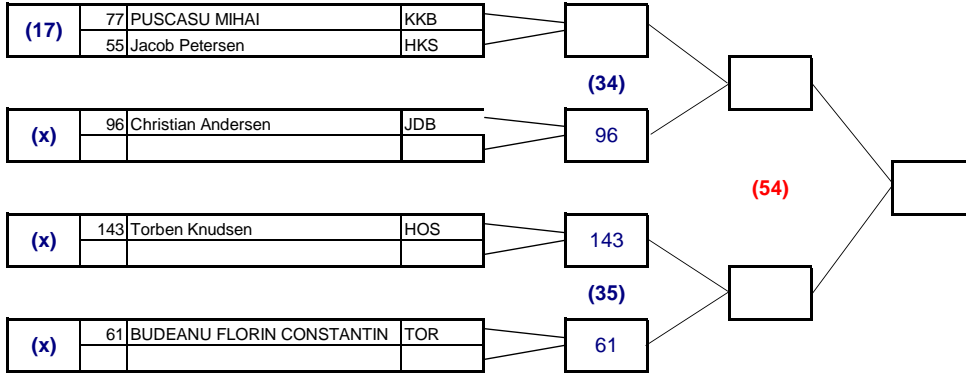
| | | | |
|---|---|---|---|
| (17) | 77 | PUSCASU MIHAI | KKB |
| | 55 | Jacob Petersen | HKS |

(34)

| | | | |
|---|---|---|---|
| (x) | 96 | Christian Andersen | JDB |
| | | | |

96

(54)

| | | | |
|---|---|---|---|
| (x) | 143 | Torben Knudsen | HOS |
| | | | |

143

(35)

| | | | |
|---|---|---|---|
| (x) | 61 | BUDEANU FLORIN CONSTANTIN | TOR |
| | | | |

61